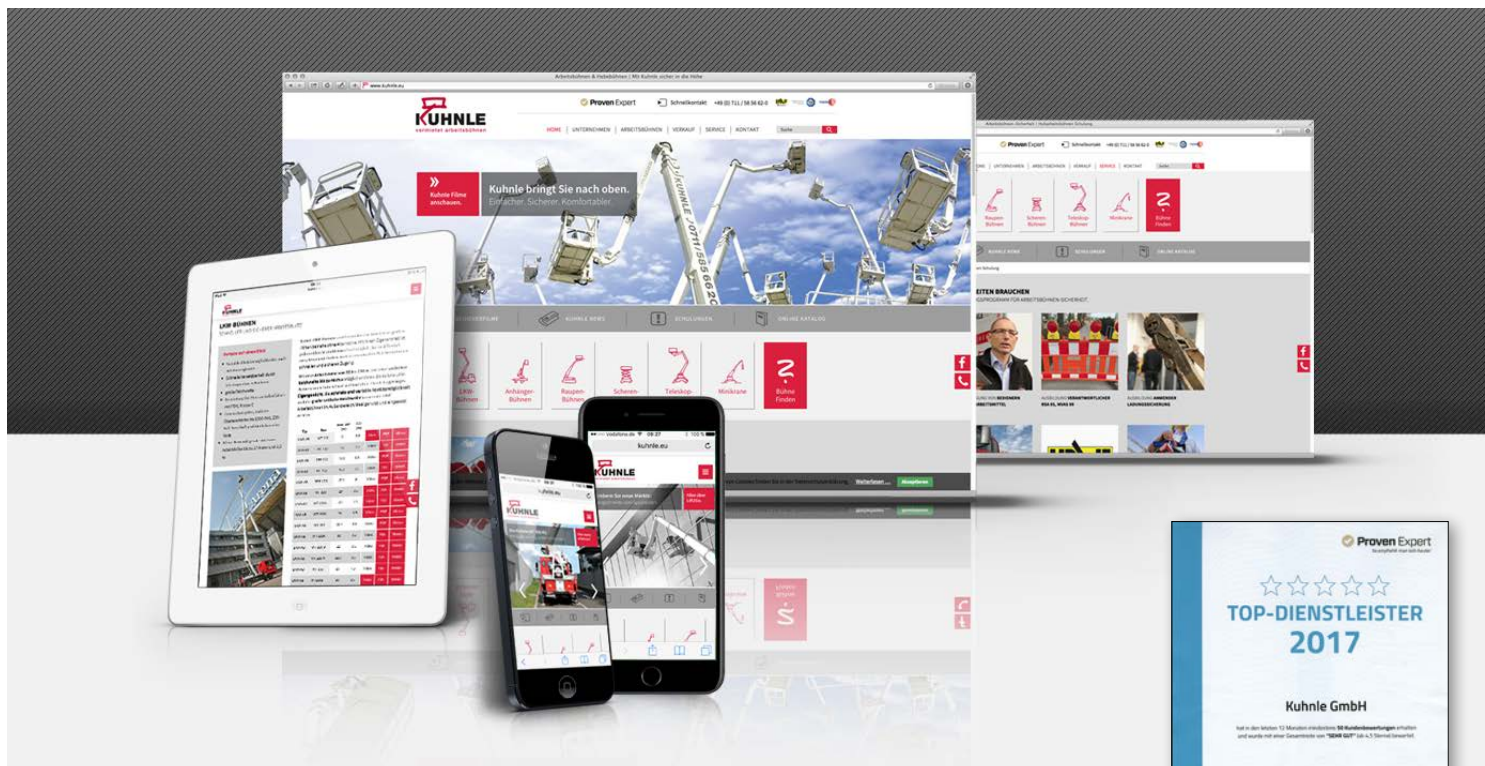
Arbeitsbühnen & Hebebühnen | Mit Kuhnle sicher in die Höhe

www.kuhnle.eu

KUHNLE
vermietet arbeitsbühnen

Proven Expert

Schnellkontakt +49 (0) 711 / 58 56 62-0

HOME | UNTERNEHMEN | ARBEITSBÜHNEN | VERKAUF | SERVICE | KONTAKT

Suche

Kuhnle Filme anschauen.

Kuhnle bringt Sie nach oben.
Einfacher. Sicherer. Komfortabler.

KUHNLE NEWS | SCHULUNGEN | ONLINE KATALOG

LKW-Bühnen | Anhänger-Bühnen | Raupen-Bühnen | Scheren-Bühnen | Teleskop-Bühnen | Minikrane | Bühne Finden

Weiterlesen ... | Akzeptieren

Proven Expert

Schnellkontakt +49 (0) 711 / 58 56 62-0

UNTERNEHMEN | ARBEITSBÜHNEN | VERKAUF | SERVICE | KONTAKT

Raupen-Bühnen | Scheren-Bühnen | Teleskop-Bühnen | Minikrane | Bühne Finden

KUHNLE NEWS | SCHULUNGEN | ONLINE KATALOG

EITEN BRAUCHEN

KUHNLE

LKW BÜHNEN

KUHNLE

kuhnle.eu

KUHNLE

Proven Expert

TOP-DIENSTLEISTER
2017

Kuhnle GmbH